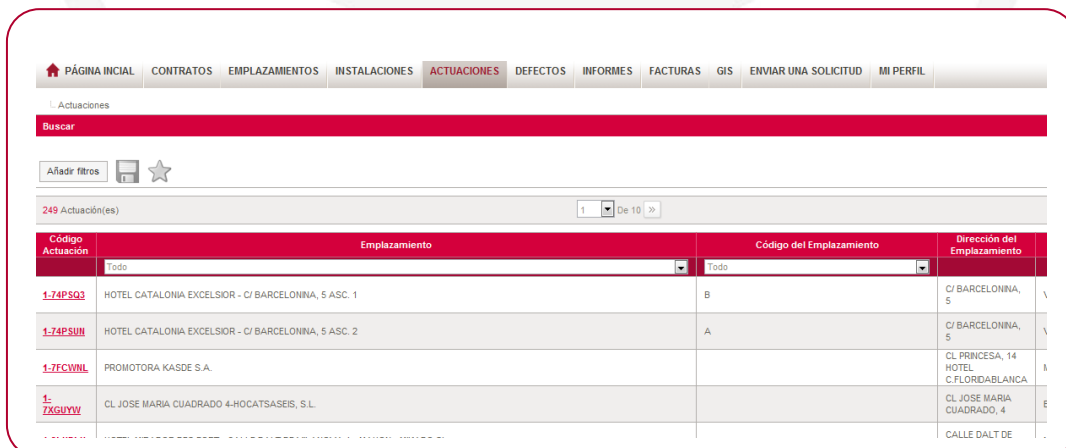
PÁGINA INCIAL CONTRATOS EMPLAZAMIENTOS INSTALACIONES ACTUACIONES DEFECTOS INFORMES FACTURAS GIS ENVIAR UNA SOLICITUD MI PERFIL

Actuaciones

Buscar

Añadir filtros

249 Actuación(es)

1 De 10 »

| Código Actuación | Emplazamiento | Código del Emplazamiento | Dirección del Emplazamiento |
|---|---|---|---|
| | Todo | Todo | |
| 1-74PSQ3 | HOTEL CATALONIA EXCELSIOR - C/ BARCELONINA, 5 ASC. 1 | B | C/ BARCELONINA, 5 |
| 1-74PSUN | HOTEL CATALONIA EXCELSIOR - C/ BARCELONINA, 5 ASC. 2 | A | C/ BARCELONINA, 5 |
| 1-7FCWNL | PROMOTORA KASDE S.A. | | CL PRINCESA, 14 HOTEL C.FLORIDABLANCA |
| 1-7XGUYW | CL JOSE MARIA CUADRADO 4-HOCATSASEIS, S.L. | | CL JOSE MARIA CUADRADO, 4 |
| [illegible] | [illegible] | | CALLE DALT DE |